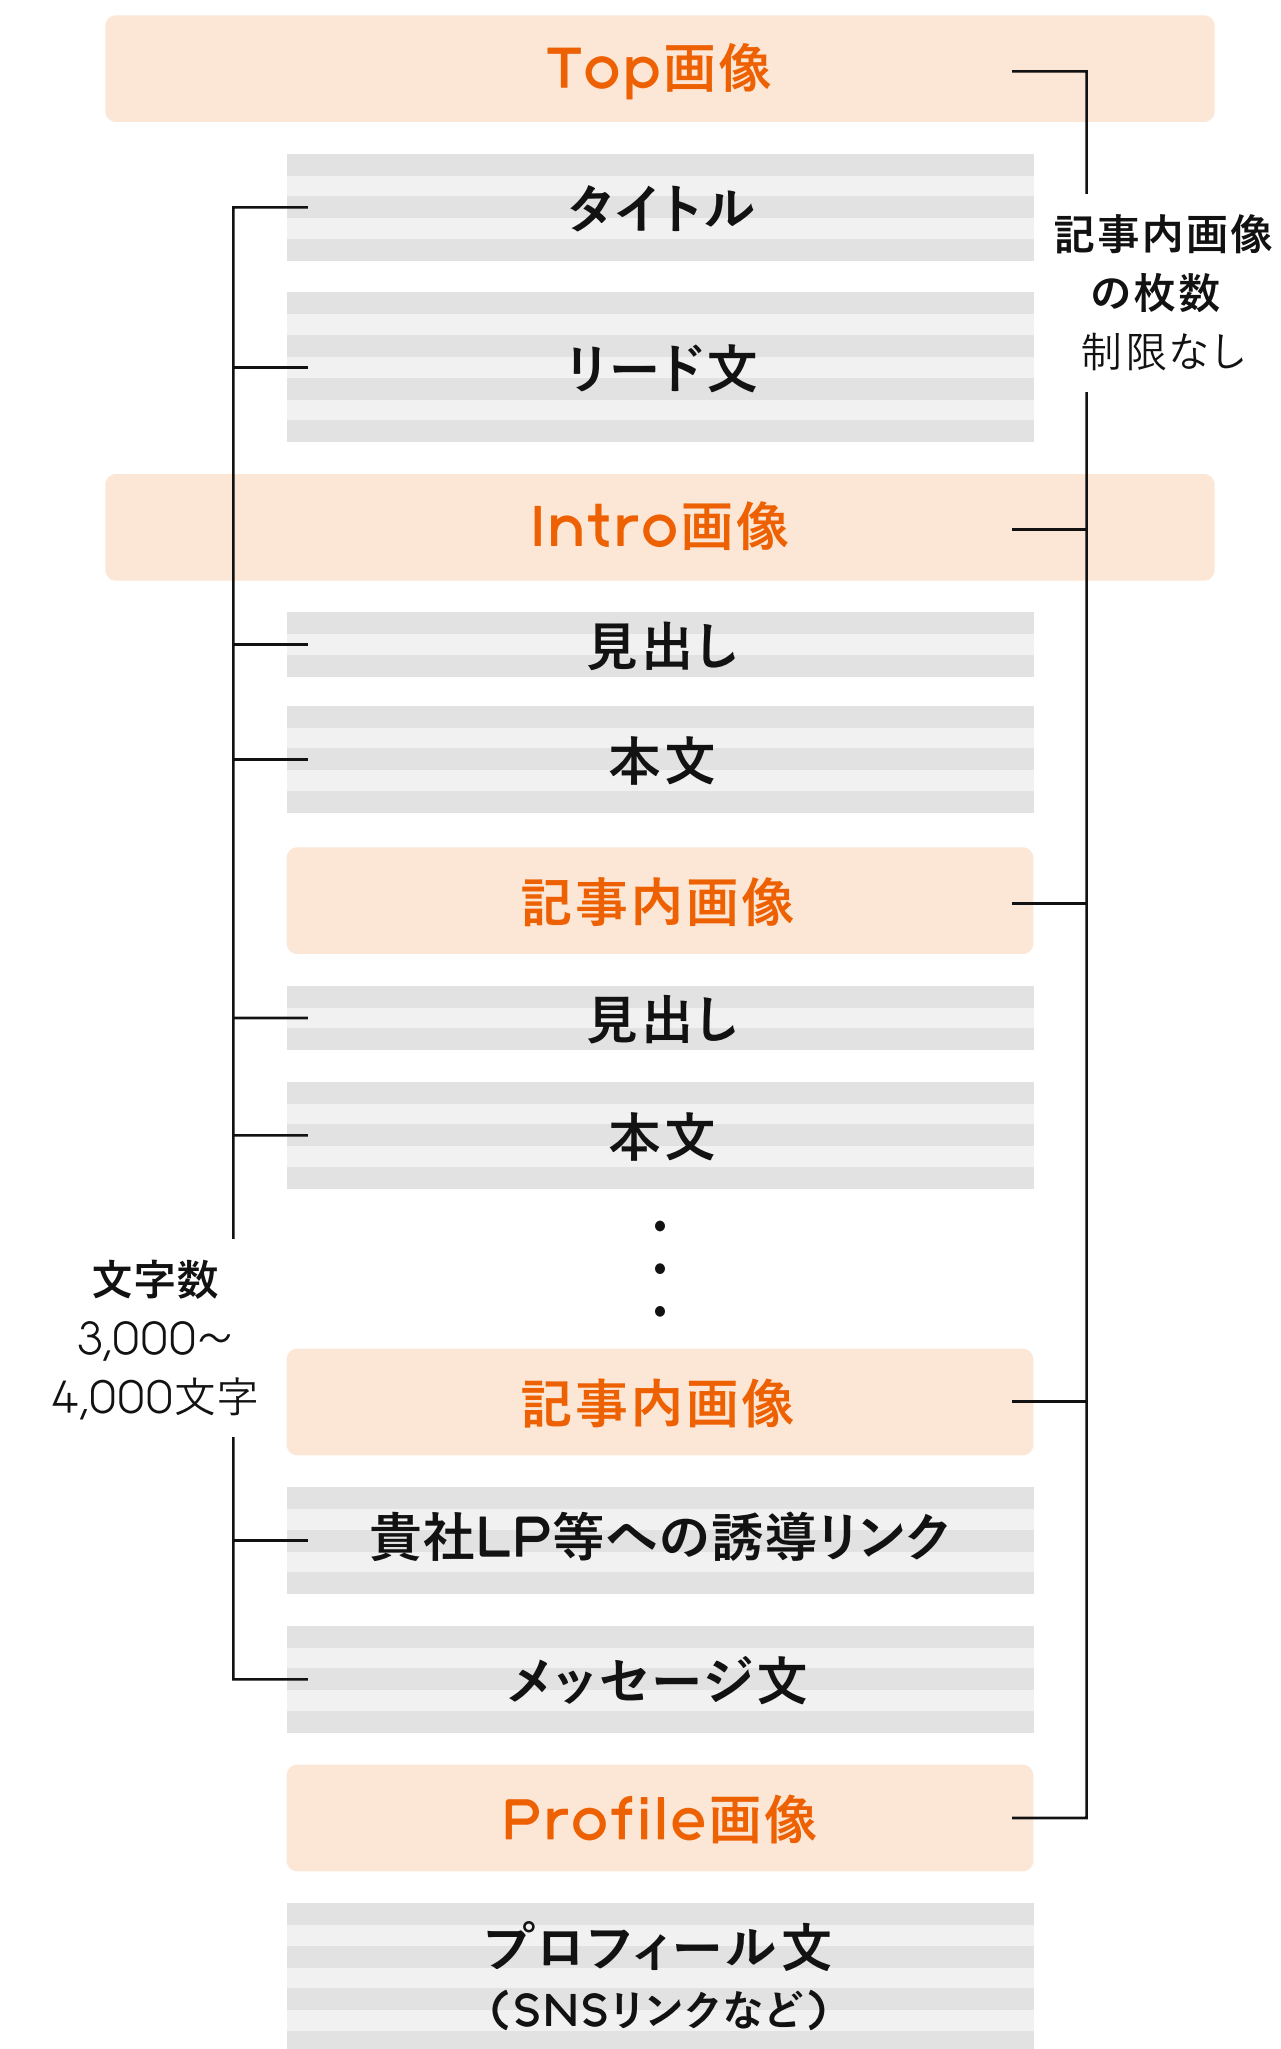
Top画像

タイトル

リード文

記事内画像
の枚数
制限なし

Intro画像

見出し

本文

記事内画像

見出し

本文

・
・
・

文字数
3,000～
4,000文字

記事内画像

貴社LP等への誘導リンク

メッセージ文

Profile画像

プロフィール文
（SNSリンクなど）